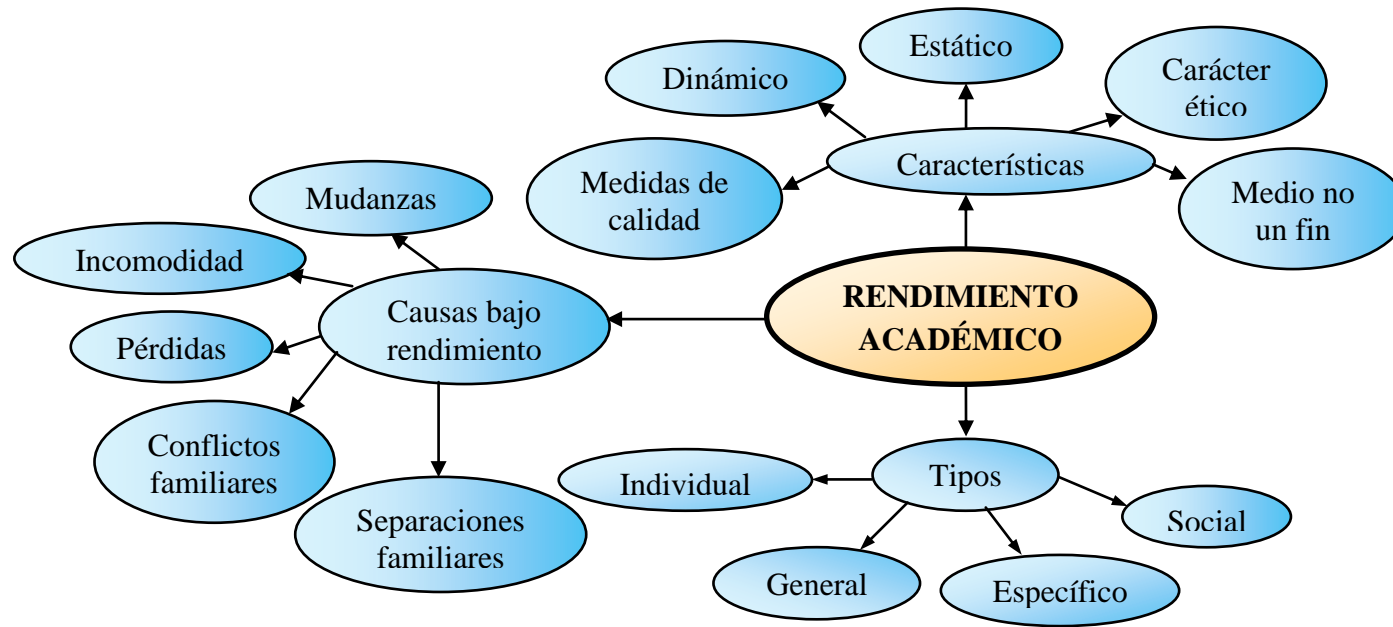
RENDIMIENTO ACADÉMICO

Características

Dinámico

Estático

Carácter ético

Medidas de calidad

Medio no un fin

Causas bajo rendimiento

Mudanzas

Incomodidad

Pérdidas

Conflictos familiares

Separaciones familiares

Tipos

Individual

Social

General

Específico